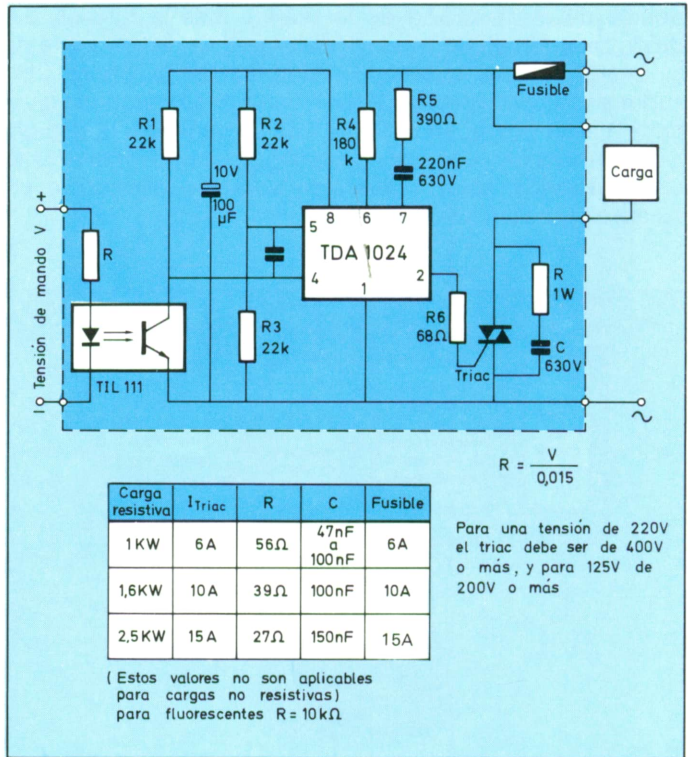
Fusible

Carga

R1 22k

R2 22k

10V 100 µF

R4 180 k

R5 390Ω

220nF 630V

5 8 6 7

TDA 1024

4 1 2

R3 22k

R6 68Ω

R 1W

C 630V

Triac

R

TIL 111

Tensión de mando V +

$R = \frac{V}{0,015}$

| Carga resistiva | $I_{Triac}$ | R | C | Fusible |
|---|---|---|---|---|
| 1 KW | 6 A | 56Ω | 47nF a 100nF | 6A |
| 1,6KW | 10 A | 39Ω | 100nF | 10A |
| 2,5 KW | 15 A | 27Ω | 150nF | 15A |

Para una tensión de 220V el triac debe ser de 400V o más, y para 125V de 200V o más

(Estos valores no son aplicables para cargas no resistivas) para fluorescentes R = 10 kΩ